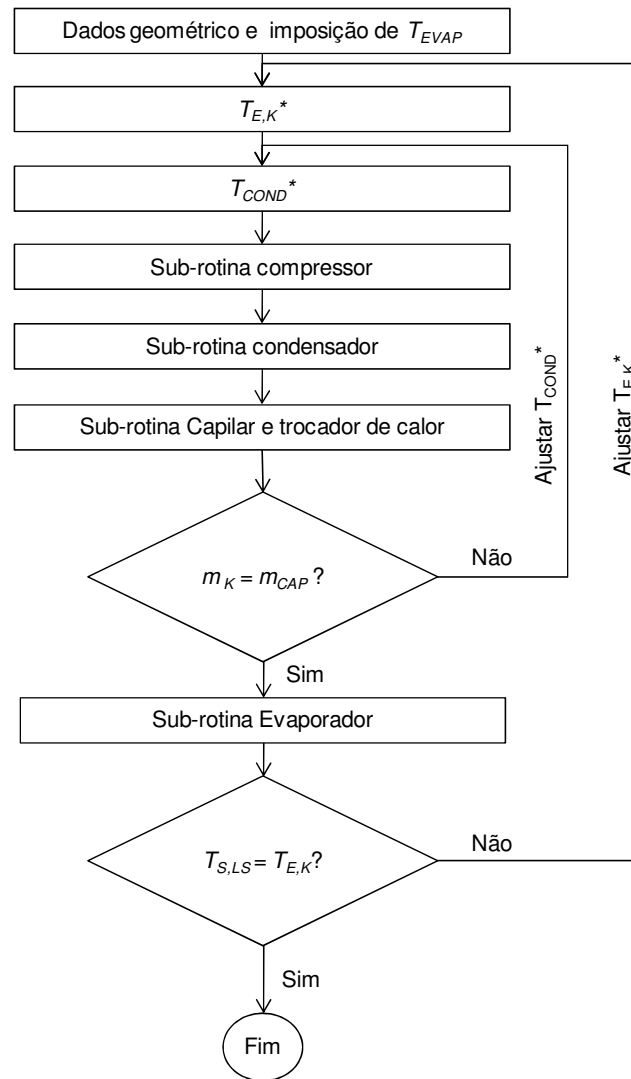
Dados geométrico e imposição de $T_{EVAP}$

$T_{E,K}$*

$T_{COND}$*

Sub-rotina compressor

Sub-rotina condensador

Sub-rotina Capilar e trocador de calor

$m_K = m_{CAP}$?

Não

Ajustar $T_{COND}$*

Ajustar $T_{E,K}$*

Sim

Sub-rotina Evaporador

$T_{S,LS} = T_{E,K}$?

Não

Sim

Fim